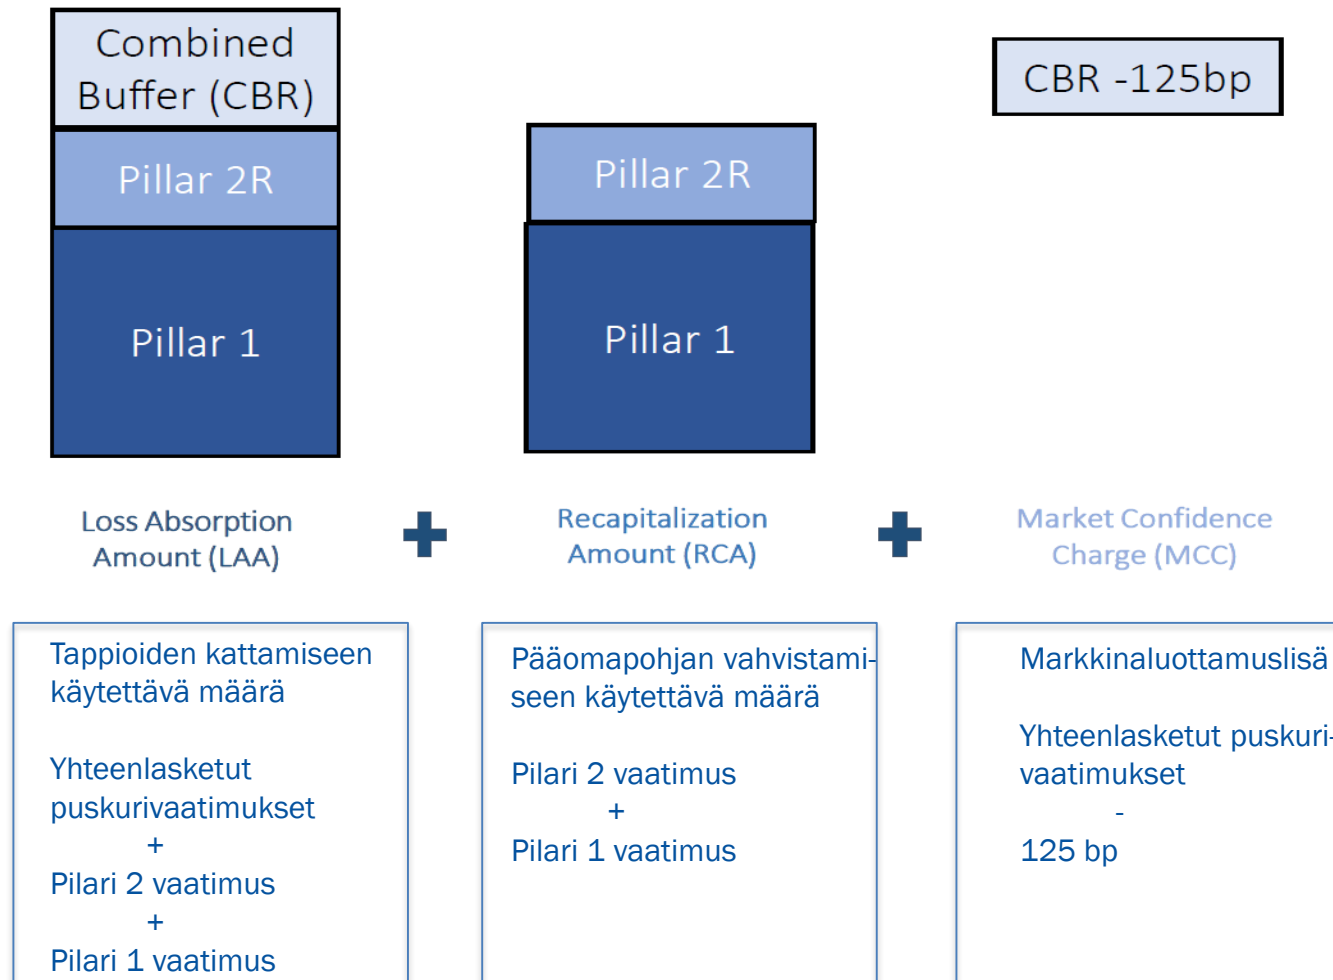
Combined Buffer (CBR)

Pillar 2R

Pillar 1

Pillar 2R

Pillar 1

CBR -125bp

Loss Absorption Amount (LAA)

Recapitalization Amount (RCA)

Market Confidence Charge (MCC)

Tappioiden kattamiseen käytettävä määrä

Yhteenlasketut puskurivaatimukset
+
Pilari 2 vaatimus
+
Pilari 1 vaatimus

Pääomapohjan vahvistamiseen käytettävä määrä

Pilari 2 vaatimus
+
Pilari 1 vaatimus

Markkinaluottamuslisä

Yhteenlasketut puskurivaatimukset
-
125 bp